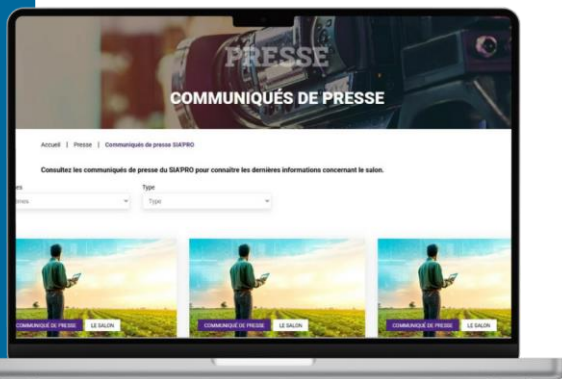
PRESSE

COMMUNIQUÉS DE PRESSE

Accueil | Presse | Communiqués de presse SIA'PRO

Consultez les communiqués de presse du SIA'PRO pour connaître les dernières informations concernant le salon.

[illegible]es
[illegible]ères

Type
Type

COMMUNIQUÉ DE PRESSE LE SALON

COMMUNIQUÉ DE PRESSE LE SALON

COMMUNIQUÉ DE PRESSE LE SALON